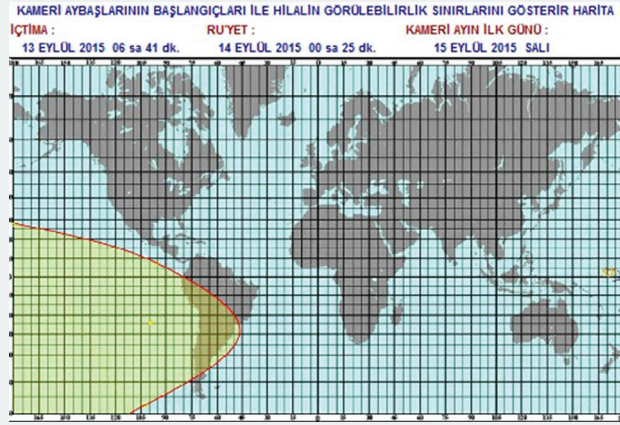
KAMERİ AYBAŞLARININ BAŞLANGIÇLARI İLE HİLALİN GÖRÜLEBİLİRLİK SINIRLARINI GÖSTERİR HARİTA

İÇTİMA :
13 EYLÜL 2015 06 sa 41 dk.

RU'YET :
14 EYLÜL 2015 00 sa 25 dk.

KAMERİ AYIN İLK GÜNÜ :
15 EYLÜL 2015 SALI